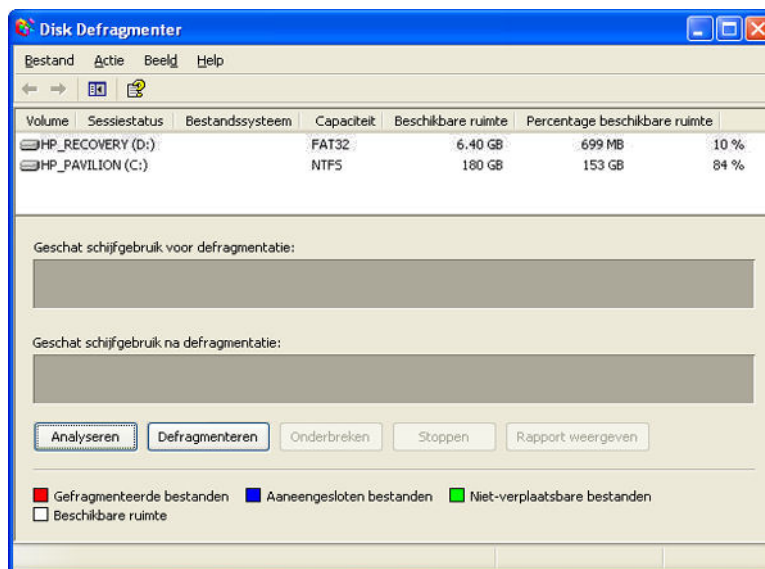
Disk Defragmenter

Bestand Actie Beeld Help

| Volume | Sessiestatus | Bestandssysteem | Capaciteit | Beschikbare ruimte | Percentage beschikbare ruimte |
|---|---|---|---|---|---|
| HP_RECOVERY (D:) | | FAT32 | 6.40 GB | 699 MB | 10 % |
| HP_PAVILION (C:) | | NTFS | 180 GB | 153 GB | 84 % |

Geschat schijfgebruik voor defragmentatie:

Geschat schijfgebruik na defragmentatie:

Analyseren Defragmenteren Onderbreken Stoppen Rapport weergeven

Gefragmenteerde bestanden Aaneengesloten bestanden Niet-verplaatsbare bestanden Beschikbare ruimte